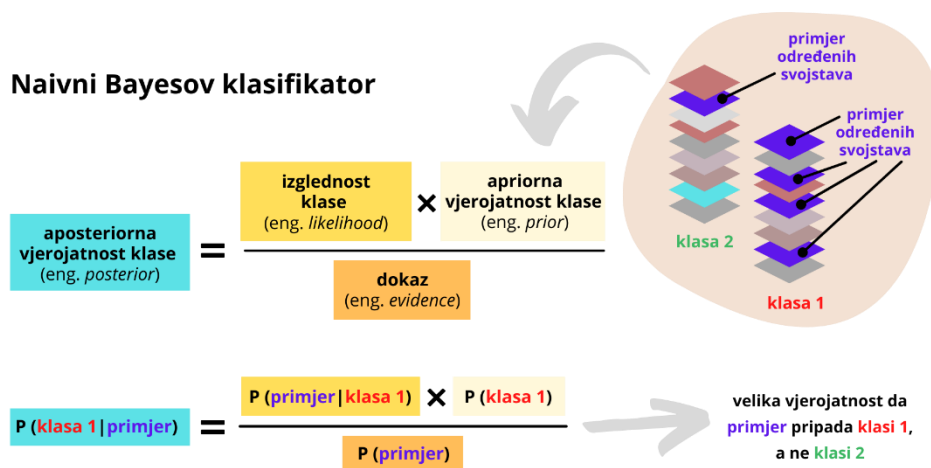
Naivni Bayesov klasifikator

primjer određenih svojstava

primjer određenih svojstava

klasa 2

klasa 1

aposteriorna vjerojatnost klase (eng. *posterior*) = $\frac{\text{izglednost klase (eng. likelihood)} \times \text{apriorna vjerojatnost klase (eng. prior)}}{\text{dokaz (eng. evidence)}}$

P (klasa 1 | primjer) = $\frac{\text{P (primjer | klasa 1)} \times \text{P (klasa 1)}}{\text{P (primjer)}}$

velika vjerojatnost da primjer pripada klasi 1, a ne klasi 2